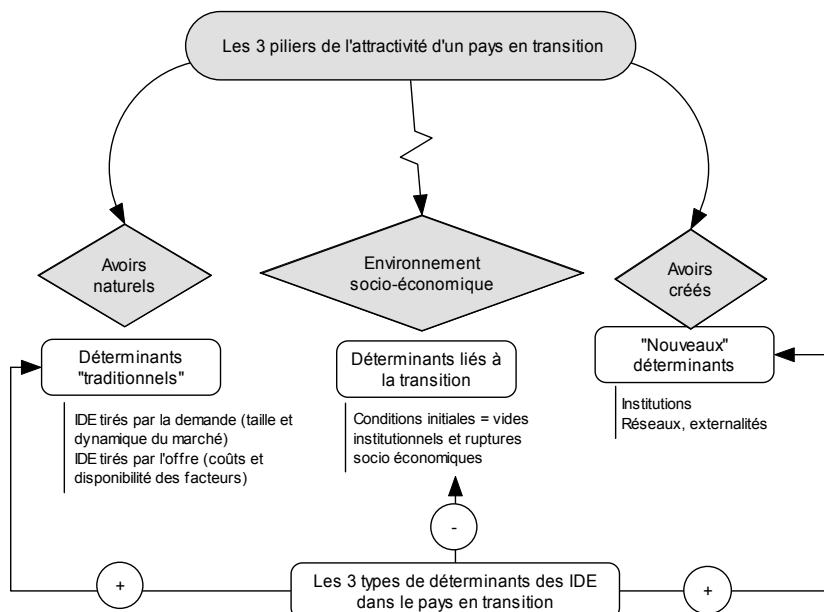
Les 3 piliers de l'attractivité d'un pays en transition

Avoirs naturels

Environnement socio-économique

Avoirs créés

Déterminants "traditionnels"

Déterminants liés à la transition

"Nouveaux" déterminants

IDE tirés par la demande (taille et dynamique du marché)
IDE tirés par l'offre (coûts et disponibilité des facteurs)

Conditions initiales = vides institutionnels et ruptures socio économiques

Institutions
Réseaux, externalités

-

+

Les 3 types de déterminants des IDE dans le pays en transition

+